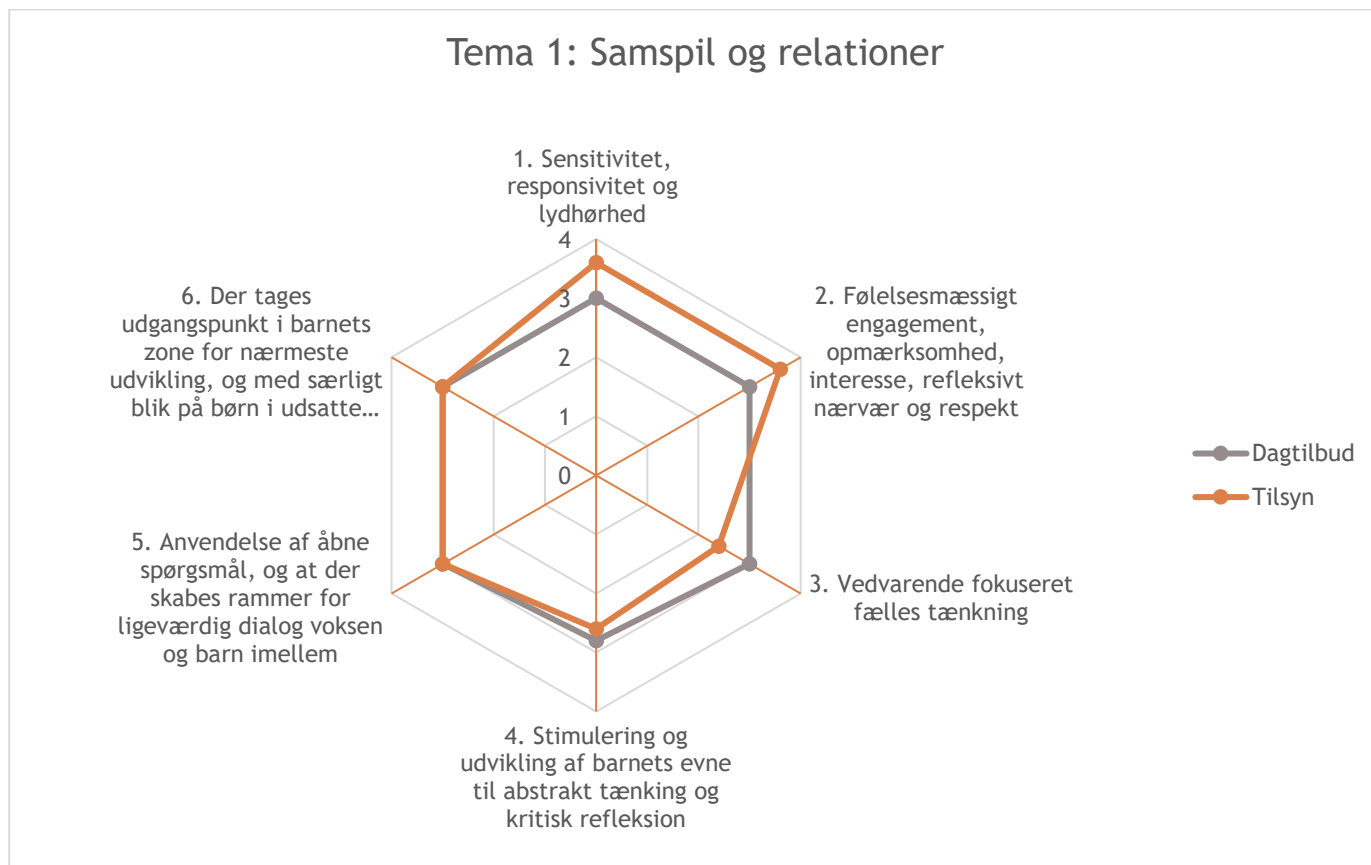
Tema 1: Samspil og relationer

1. Sensitivitet, responsivitet og lydhørhed

4
3
2
1
0

2. Følelsesmæssigt engagement, opmærksomhed, interesse, refleksivt nærvær og respekt

3. Vedvarende fokuseret fælles tænkning

4. Stimulering og udvikling af barnets evne til abstrakt tænking og kritisk refleksion

5. Anvendelse af åbne spørgsmål, og at der skabes rammer for ligeværdig dialog voksen og barn imellem

6. Der tages udgangspunkt i barnets zone for nærmeste udvikling, og med særligt blik på børn i udsatte…

Dagtilbud
Tilsyn